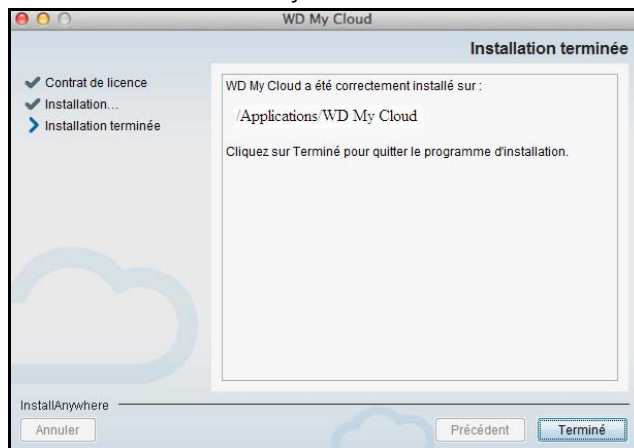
WD My Cloud

Installation terminée

Contrat de licence
Installation...
Installation terminée

WD My Cloud a été correctement installé sur :

/Applications/WD My Cloud

Cliquez sur Terminé pour quitter le programme d'installation.

InstallAnywhere

Annuler

Précédent

Terminé